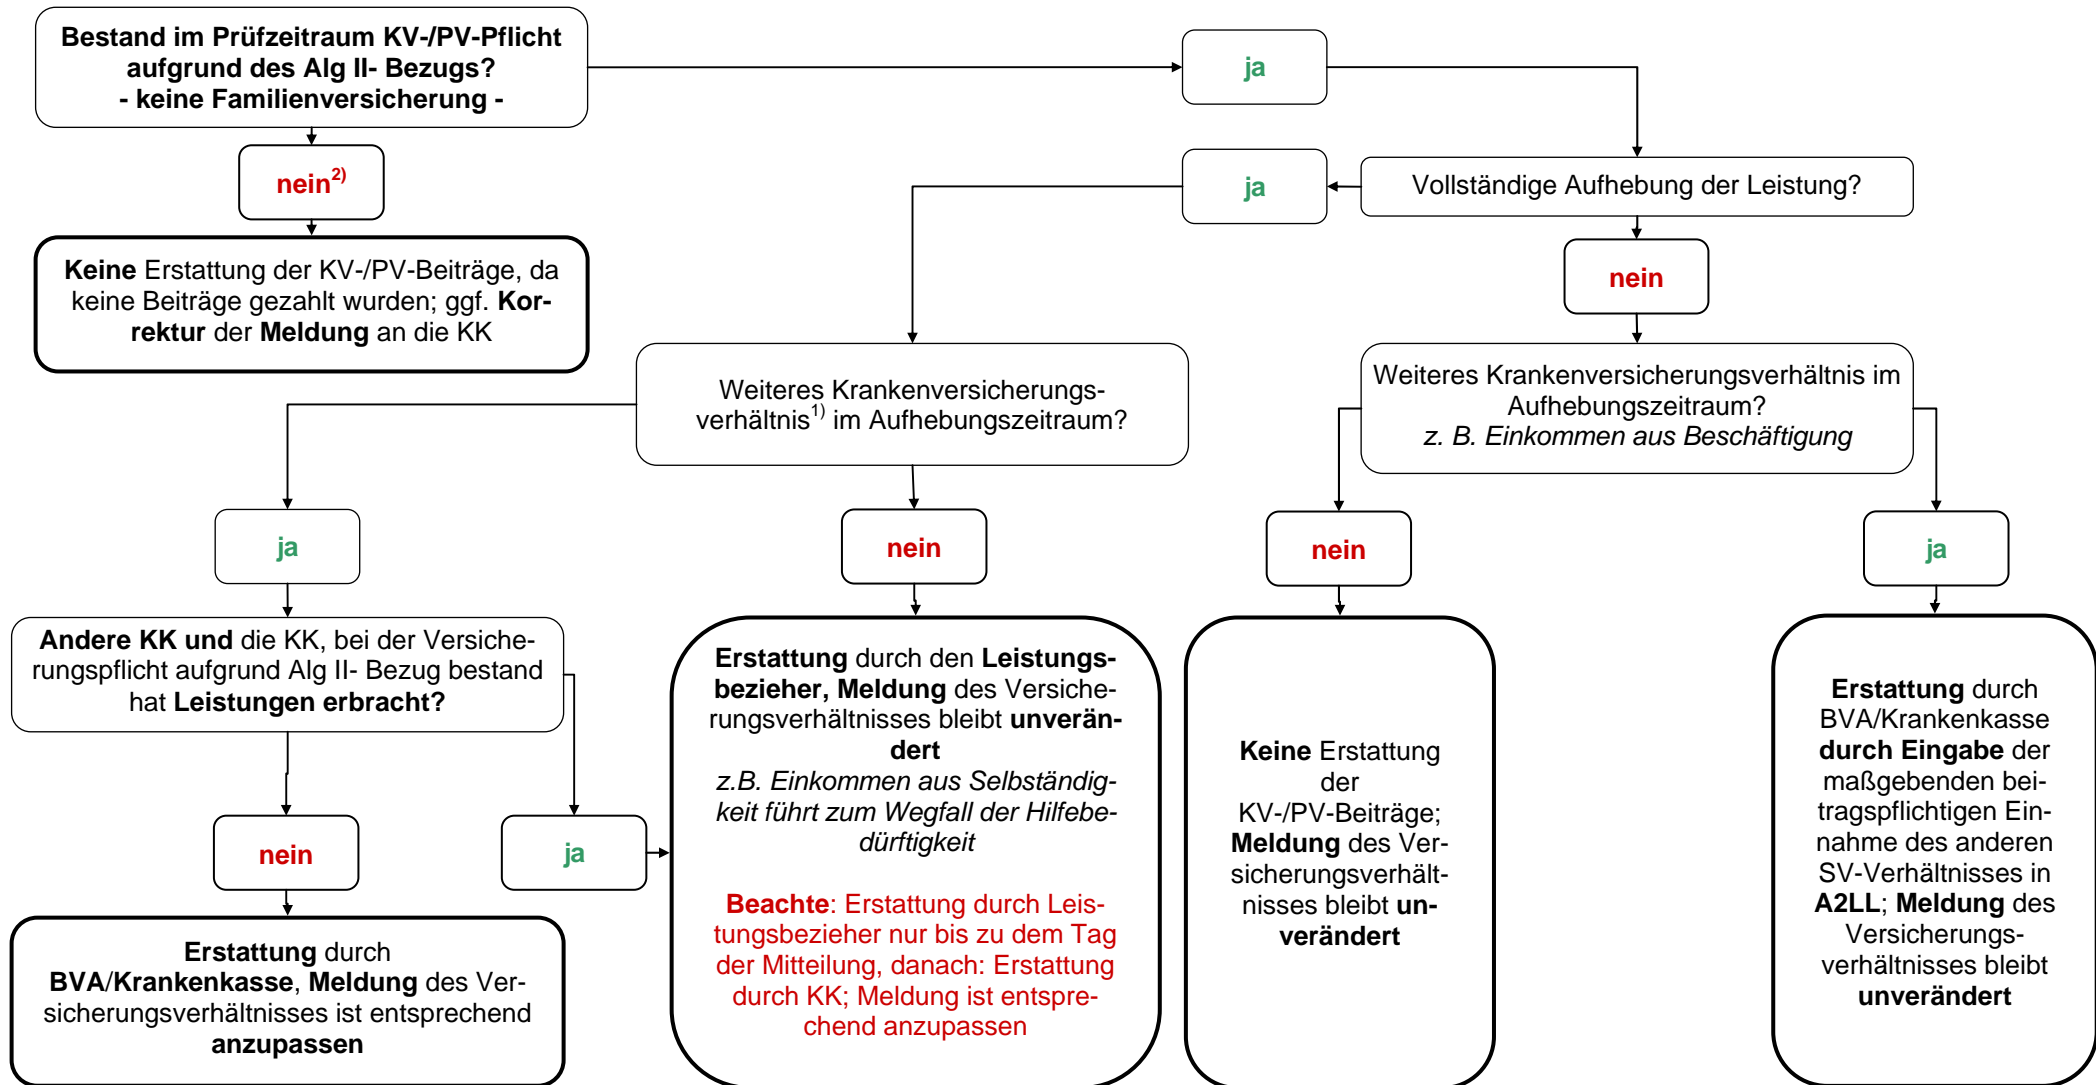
Bestand im Prüfzeitraum KV-/PV-Pflicht aufgrund des Alg II- Bezugs?
- keine Familienversicherung -

ja

nein$^{2)}$

Keine Erstattung der KV-/PV-Beiträge, da keine Beiträge gezahlt wurden; ggf. Korrektur der Meldung an die KK

ja

Vollständige Aufhebung der Leistung?

nein

Weiteres Krankenversicherungsverhältnis$^{1)}$ im Aufhebungszeitraum?

Weiteres Krankenversicherungsverhältnis im Aufhebungszeitraum?
z. B. Einkommen aus Beschäftigung

ja

nein

nein

ja

Andere KK und die KK, bei der Versicherungspflicht aufgrund Alg II- Bezug bestand hat Leistungen erbracht?

Erstattung durch den Leistungsbezieher, Meldung des Versicherungsverhältnisses bleibt unverändert
z.B. Einkommen aus Selbständigkeit führt zum Wegfall der Hilfebedürftigkeit

Beachte: Erstattung durch Leistungsbezieher nur bis zu dem Tag der Mitteilung, danach: Erstattung durch KK; Meldung ist entsprechend anzupassen

Keine Erstattung der KV-/PV-Beiträge; Meldung des Versicherungsverhältnisses bleibt unverändert

Erstattung durch BVA/Krankenkasse durch Eingabe der maßgebenden beitragspflichtigen Einnahme des anderen SV-Verhältnisses in A2LL; Meldung des Versicherungsverhältnisses bleibt unverändert

nein

ja

Erstattung durch BVA/Krankenkasse, Meldung des Versicherungsverhältnisses ist entsprechend anzupassen